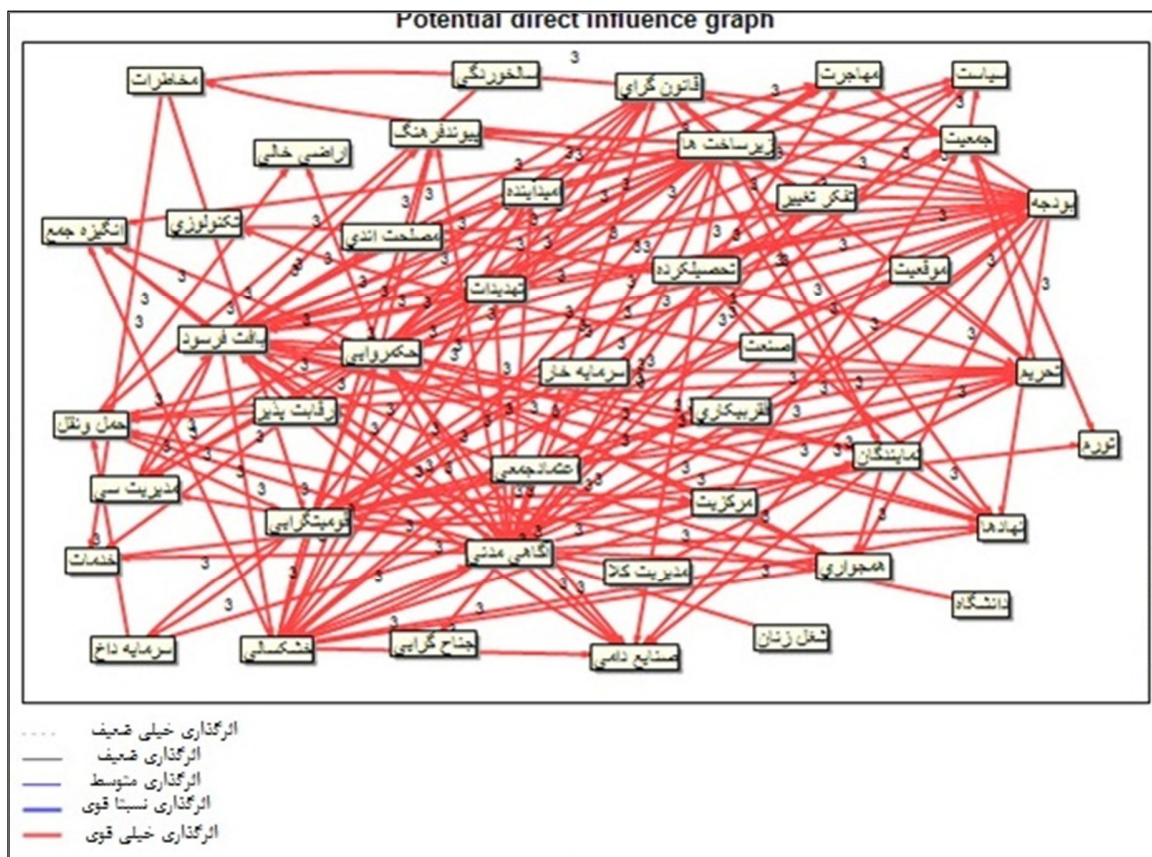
Potential direct influence graph

مخاطرات
سالخوردگی
قانون گرای
مهاجرت
سیاست
پیوندفرهنگ
زیرساخت ها
جمعیت
اراضی خالی
میداینده
تفکر تغییر
بودجه
تکنولوژی
انگیزه جمع
مصلحت اندی
تحصیلکرده
موقعیت
تهدیدات
بافت فرسود
حکمروایی
صنعت
سرمایه خار
تحریم
رقابت پذیر
حمل ونقل
قرابتکاری
تورم
نمایندگان
مدیریت سی
عدمانجمعی
مرکزیت
قومیتگرایی
نهادها
خدمات
آگاهی مدنی
مدیریت کلا
همجواری
دانشگاه
شغل زنان
سرمایه داخ
خشکسالی
جناح گرایی
صنایع دامی

3

اثرگذاری خیلی ضعیف
اثرگذاری ضعیف
اثرگذاری متوسط
اثرگذاری نسبتا قوی
اثرگذاری خیلی قوی